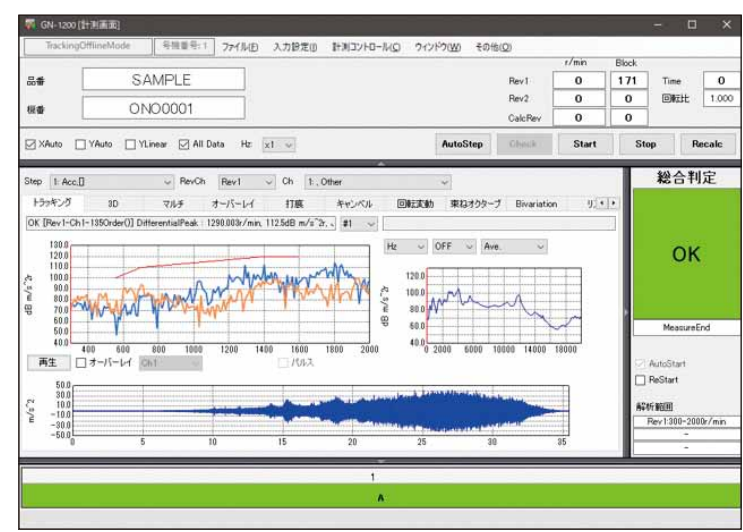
GN-1200 [計測画面]

TrackingOfflineMode　号機番号:1　ファイル(F)　入力設定(I)　計測コントロール(C)　ウィンドウ(W)　その他(O)

品番　SAMPLE
機番　ONO0001

| | r/min | Block | | |
|---|---|---|---|---|
| Rev1 | 0 | 171 | Time | 0 |
| Rev2 | 0 | 0 | 回転比 | 1.000 |
| CalcRev | 0 | 0 | | |

☑ XAuto　☐ YAuto　☐ YLinear　☑ All Data　Hz　x1

AutoStep　Check　Start　Stop　Recalc

Step　1: Acc.[]　RevCh　Rev1　Ch　1: , Other

トラッキング　3D　マルチ　オーバーレイ　打痕　キャンベル　回転変動　東ねオクターブ　Bivariation　リ

OK [Rev1-Ch1-1350Order()] DifferentialPeak : 1290.003r/min, 112.5dB m/s^2r, 　#1

Hz　OFF　Ave.

dB m/s^2r
130.0
120.0
110.0
100.0
90.0
80.0
70.0
60.0
50.0
400 600 800 1000 1200 1400 1600 1800 2000

dB m/s^2r
120.0
100.0
80.0
60.0
40.0
0 2000 6000 10000 14000 18000

再生　☐ オーバーレイ　Ch1　☐ パルス

m/s^2
50.0
30.0
10.0
−10.0
−30.0
−50.0
0 5 10 15 20 25 30 35

総合判定

OK

MeasureEnd

☑ AutoStart
☐ ReStart

解析範囲
Rev1:300-2000r/min
-
-

1

A